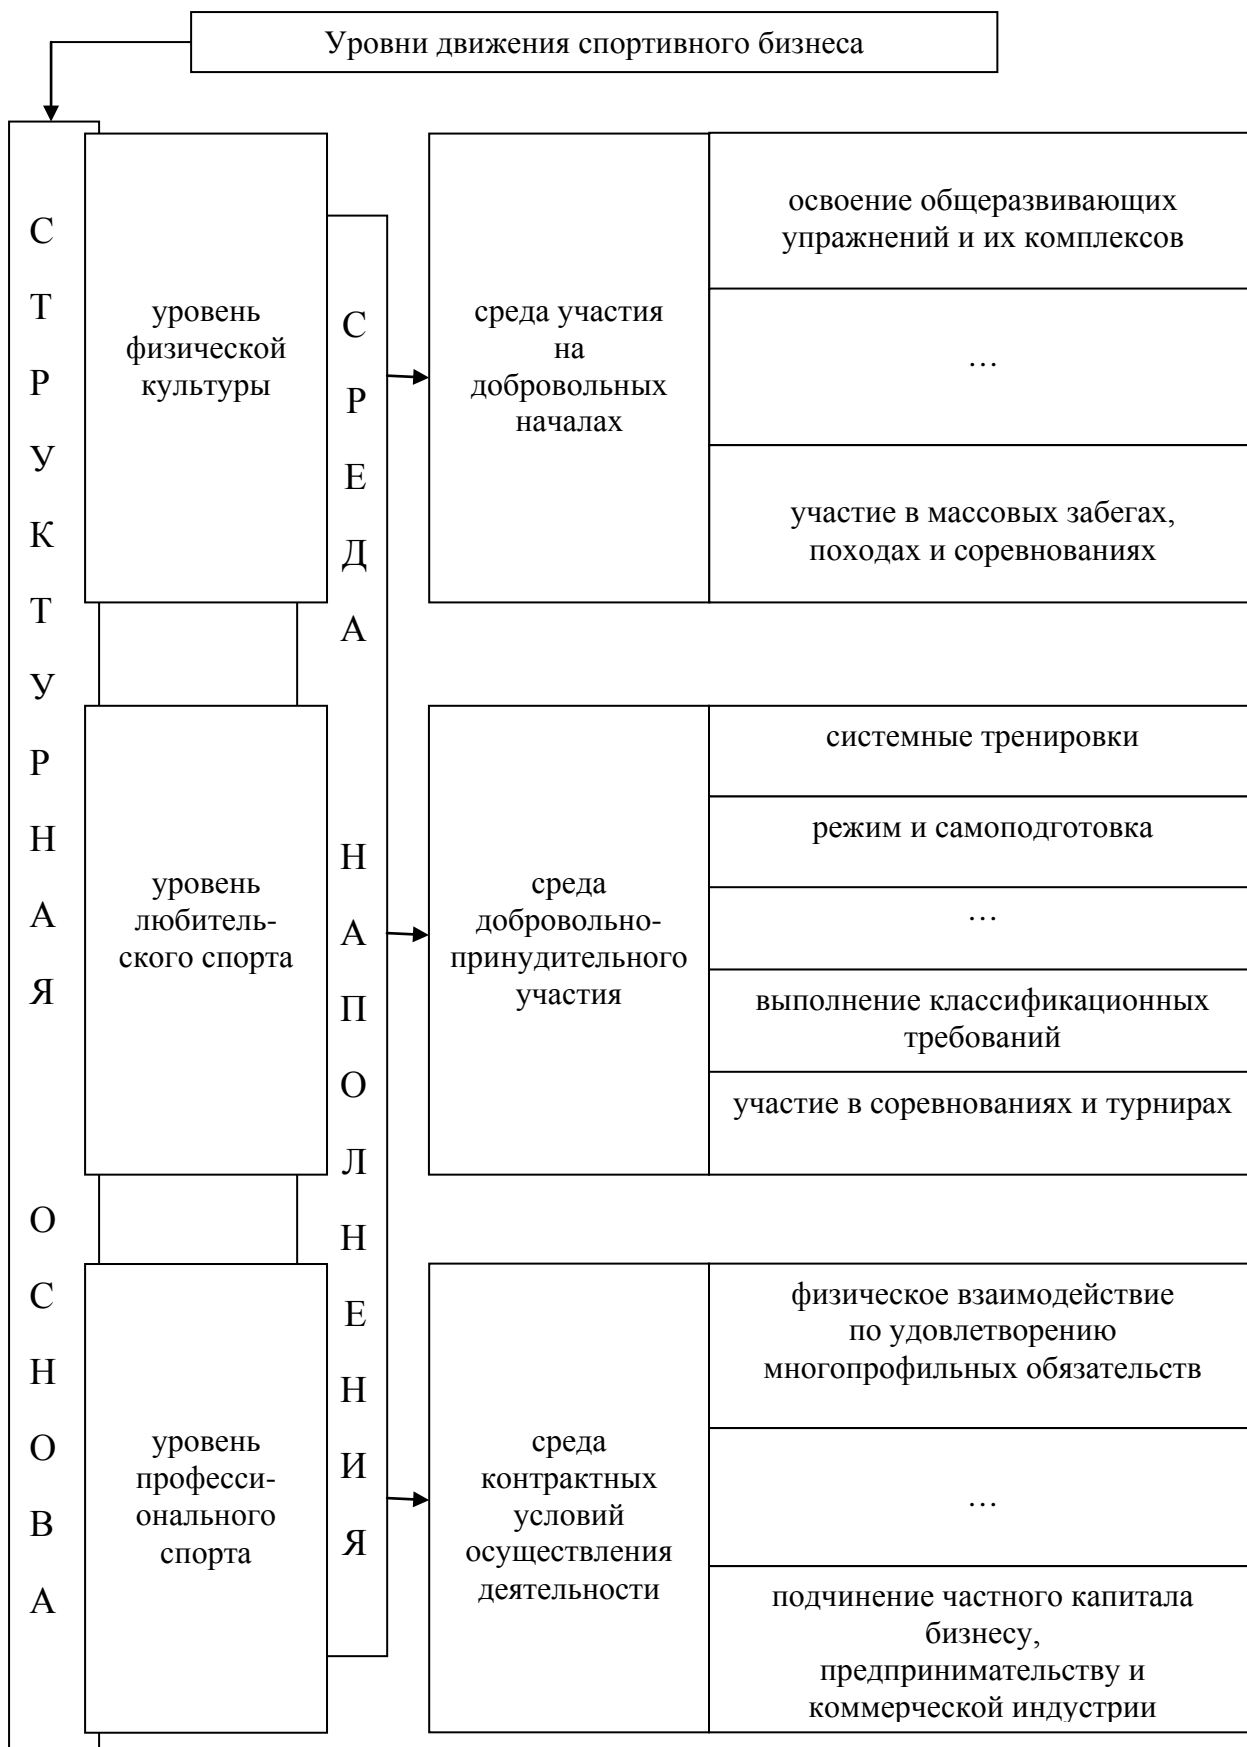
Уровни движения спортивного бизнеса

С
Т
Р
У
К
Т
У
Р
Н
А
Я

О
С
Н
О
В
А

уровень физической культуры

С
Р
Е
Д
А

Н
А
П
О
Л
Н
Е
Н
И
Я

среда участия на добровольных началах

освоение общеразвивающих упражнений и их комплексов

…

участие в массовых забегах, походах и соревнованиях

уровень любительского спорта

среда добровольно-принудительного участия

системные тренировки

режим и самоподготовка

…

выполнение классификационных требований

участие в соревнованиях и турнирах

уровень профессионального спорта

среда контрактных условий осуществления деятельности

физическое взаимодействие по удовлетворению многопрофильных обязательств

…

подчинение частного капитала бизнесу, предпринимательству и коммерческой индустрии